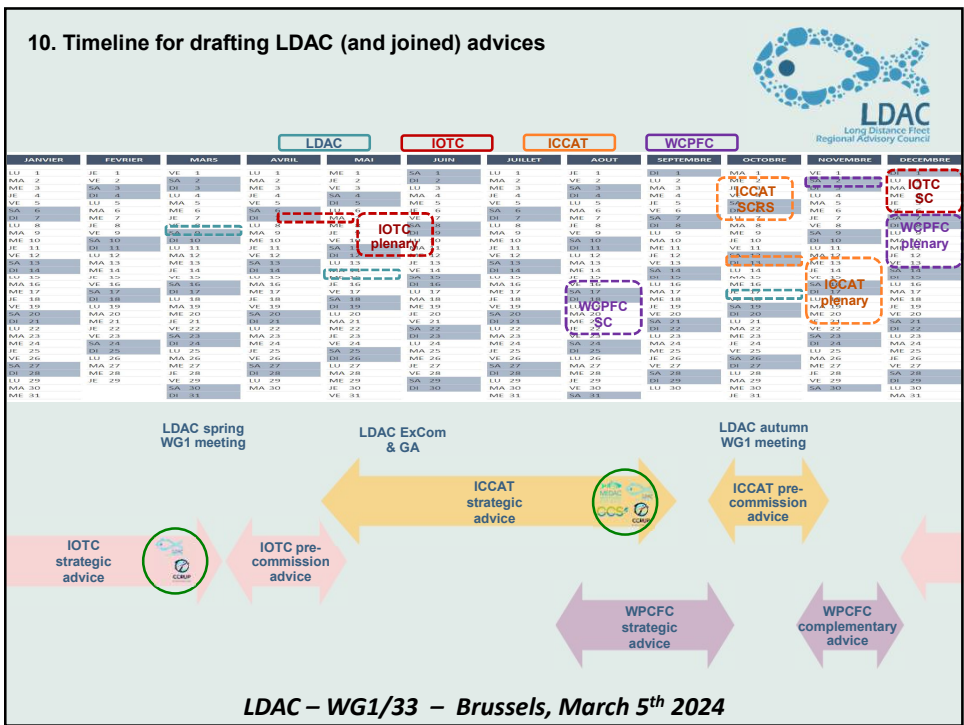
10. Timeline for drafting LDAC (and joined) advices

LDAC
Long Distance Fleet
Regional Advisory Council

LDAC IOTC ICCAT WCPFC

| JANVIER | FEVRIER | MARS | AVRIL | MAI | JUIN | JUILLET | AOUT | SEPTEMBRE | OCTOBRE | NOVEMBRE | DECEMBRE |
|---|---|---|---|---|---|---|---|---|---|---|---|
| LU 1 | JE 1 | VE 1 | LU 1 | ME 1 | SA 1 | LU 1 | JE 1 | DI 1 | MA 1 | VE 1 | DI 1 |
| MA 2 | VE 2 | SA 2 | MA 2 | JE 2 | DI 2 | MA 2 | VE 2 | LU 2 | ME 2 | SA 2 | LU 2 |
| ME 3 | SA 3 | DI 3 | ME 3 | VE 3 | LU 3 | ME 3 | SA 3 | MA 3 | JE 3 | DI 3 | MA 3 |
| JE 4 | DI 4 | LU 4 | JE 4 | SA 4 | MA 4 | JE 4 | DI 4 | ME 4 | VE 4 | LU 4 | ME 4 |
| VE 5 | LU 5 | MA 5 | VE 5 | DI 5 | ME 5 | VE 5 | LU 5 | JE 5 | SA 5 | MA 5 | JE 5 |
| SA 6 | MA 6 | ME 6 | SA 6 | LU 6 | JE 6 | SA 6 | MA 6 | VE 6 | DI 6 | ME 6 | VE 6 |
| DI 7 | ME 7 | JE 7 | DI 7 | MA 7 | VE 7 | DI 7 | ME 7 | SA 7 | LU 7 | JE 7 | SA 7 |
| LU 8 | JE 8 | VE 8 | LU 8 | ME 8 | SA 8 | LU 8 | JE 8 | DI 8 | MA 8 | VE 8 | DI 8 |
| MA 9 | VE 9 | SA 9 | MA 9 | JE 9 | DI 9 | MA 9 | VE 9 | LU 9 | ME 9 | SA 9 | LU 9 |
| ME 10 | SA 10 | DI 10 | ME 10 | VE 10 | LU 10 | ME 10 | SA 10 | MA 10 | JE 10 | DI 10 | MA 10 |
| JE 11 | DI 11 | LU 11 | JE 11 | SA 11 | MA 11 | JE 11 | DI 11 | ME 11 | VE 11 | LU 11 | ME 11 |
| VE 12 | LU 12 | MA 12 | VE 12 | DI 12 | ME 12 | VE 12 | LU 12 | JE 12 | SA 12 | MA 12 | JE 12 |
| SA 13 | MA 13 | ME 13 | SA 13 | LU 13 | JE 13 | SA 13 | MA 13 | VE 13 | DI 13 | ME 13 | VE 13 |
| DI 14 | ME 14 | JE 14 | DI 14 | MA 14 | VE 14 | DI 14 | ME 14 | SA 14 | LU 14 | JE 14 | SA 14 |
| LU 15 | JE 15 | VE 15 | LU 15 | ME 15 | SA 15 | LU 15 | JE 15 | DI 15 | MA 15 | VE 15 | DI 15 |
| MA 16 | VE 16 | SA 16 | MA 16 | JE 16 | DI 16 | MA 16 | VE 16 | LU 16 | ME 16 | SA 16 | LU 16 |
| ME 17 | SA 17 | DI 17 | ME 17 | VE 17 | LU 17 | ME 17 | SA 17 | MA 17 | JE 17 | DI 17 | MA 17 |
| JE 18 | DI 18 | LU 18 | JE 18 | SA 18 | MA 18 | JE 18 | DI 18 | ME 18 | VE 18 | LU 18 | ME 18 |
| VE 19 | LU 19 | MA 19 | VE 19 | DI 19 | ME 19 | VE 19 | LU 19 | JE 19 | SA 19 | MA 19 | JE 19 |
| SA 20 | MA 20 | ME 20 | SA 20 | LU 20 | JE 20 | SA 20 | MA 20 | VE 20 | DI 20 | ME 20 | VE 20 |
| DI 21 | ME 21 | JE 21 | DI 21 | MA 21 | VE 21 | DI 21 | ME 21 | SA 21 | LU 21 | JE 21 | SA 21 |
| LU 22 | JE 22 | VE 22 | LU 22 | ME 22 | SA 22 | LU 22 | JE 22 | DI 22 | MA 22 | VE 22 | DI 22 |
| MA 23 | VE 23 | SA 23 | MA 23 | JE 23 | DI 23 | MA 23 | VE 23 | LU 23 | ME 23 | SA 23 | LU 23 |
| ME 24 | SA 24 | DI 24 | ME 24 | VE 24 | LU 24 | ME 24 | SA 24 | MA 24 | JE 24 | DI 24 | MA 24 |
| JE 25 | DI 25 | LU 25 | JE 25 | SA 25 | MA 25 | JE 25 | DI 25 | ME 25 | VE 25 | LU 25 | ME 25 |
| VE 26 | LU 26 | MA 26 | VE 26 | DI 26 | ME 26 | VE 26 | LU 26 | JE 26 | SA 26 | MA 26 | JE 26 |
| SA 27 | MA 27 | ME 27 | SA 27 | LU 27 | JE 27 | SA 27 | MA 27 | VE 27 | DI 27 | ME 27 | VE 27 |
| DI 28 | ME 28 | JE 28 | DI 28 | MA 28 | VE 28 | DI 28 | ME 28 | SA 28 | LU 28 | JE 28 | SA 28 |
| LU 29 | JE 29 | VE 29 | LU 29 | ME 29 | SA 29 | LU 29 | JE 29 | DI 29 | MA 29 | VE 29 | DI 29 |
| MA 30 | | SA 30 | MA 30 | JE 30 | DI 30 | MA 30 | VE 30 | LU 30 | ME 30 | SA 30 | LU 30 |
| ME 31 | | DI 31 | | VE 31 | | ME 31 | SA 31 | | JE 31 | | MA 31 |

IOTC plenary
WCPFC SC
ICCAT SCRS
ICCAT plenary
IOTC SC
WCPFC plenary

LDAC spring WG1 meeting
LDAC ExCom & GA
LDAC autumn WG1 meeting
IOTC strategic advice
IOTC pre-commission advice
ICCAT strategic advice
ICCAT pre-commission advice
WPCFC strategic advice
WPCFC complementary advice

LDAC – WG1/33 – Brussels, March 5$^{th}$ 2024